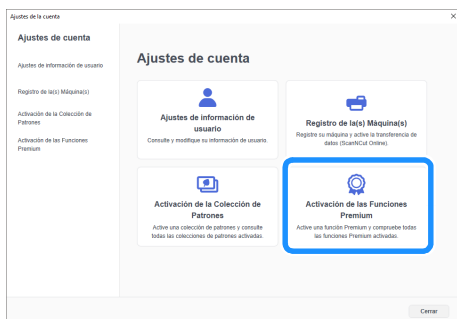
Ajustes de la cuenta

×

Ajustes de cuenta

Ajustes de información de usuario

Registro de la(s) Máquina(s)

Activación de la Colección de Patrones

Activación de las Funciones Premium

Ajustes de cuenta

Ajustes de información de usuario
Consulte y modifique su información de usuario.

Registro de la(s) Máquina(s)
Registre su máquina y active la transferencia de datos (ScanNCut Online).

Activación de la Colección de Patrones
Active una colección de patrones y consulte todas las colecciones de patrones activadas.

Activación de las Funciones Premium
Active una función Premium y compruebe todas las funciones Premium activadas.

Cerrar